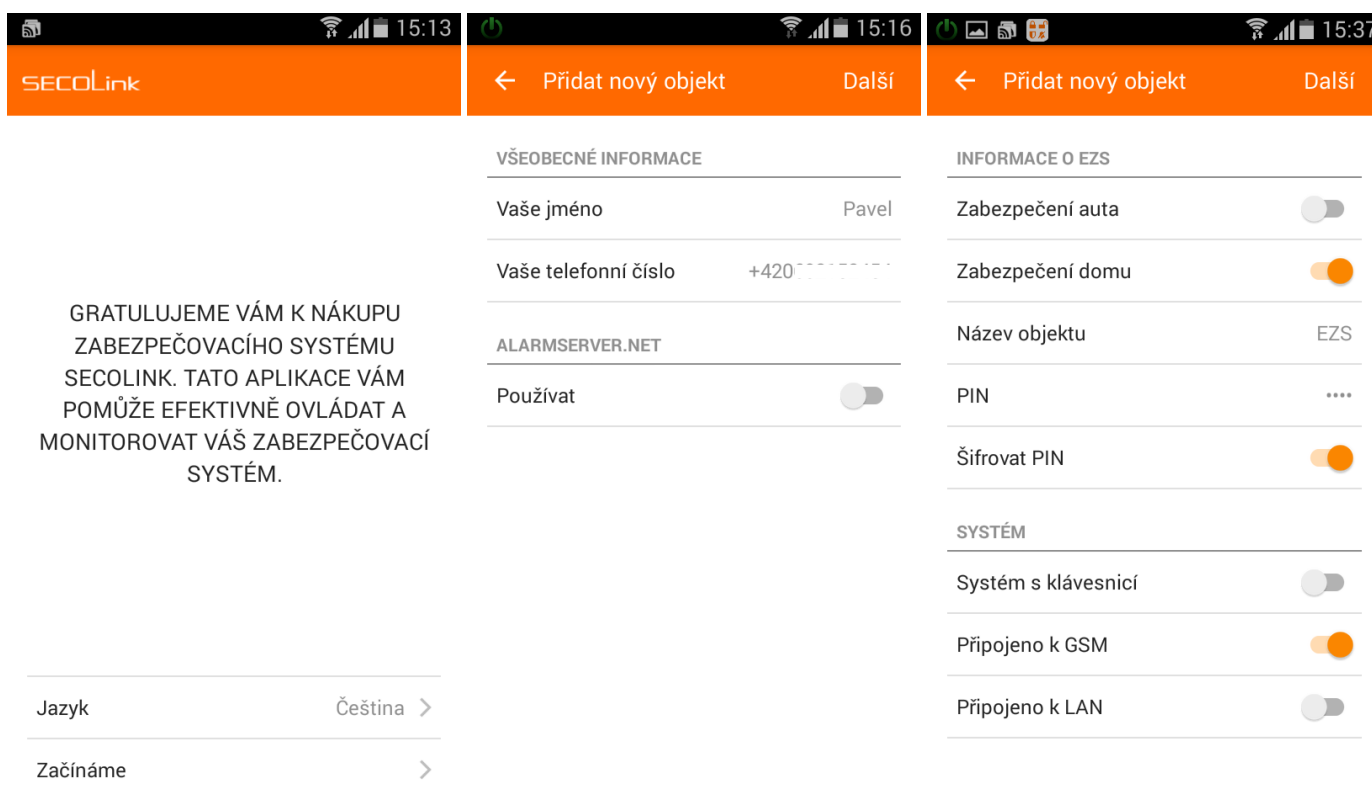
15:13

SECOLink

GRATULUJEME VÁM K NÁKUPU ZABEZPEČOVACÍHO SYSTÉMU SECOLINK. TATO APLIKACE VÁM POMŮŽE EFEKTIVNĚ OVLÁDAT A MONITOROVAT VÁŠ ZABEZPEČOVACÍ SYSTÉM.

Jazyk Čeština

Začínáme

15:16

Přidat nový objekt Další

VŠEOBECNÉ INFORMACE

Vaše jméno Pavel

Vaše telefonní číslo +420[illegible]

ALARMSERVER.NET

Používat

15:37

Přidat nový objekt Další

INFORMACE O EZS

Zabezpečení auta

Zabezpečení domu

Název objektu EZS

PIN ••••

Šifrovat PIN

SYSTÉM

Systém s klávesnicí

Připojeno k GSM

Připojeno k LAN